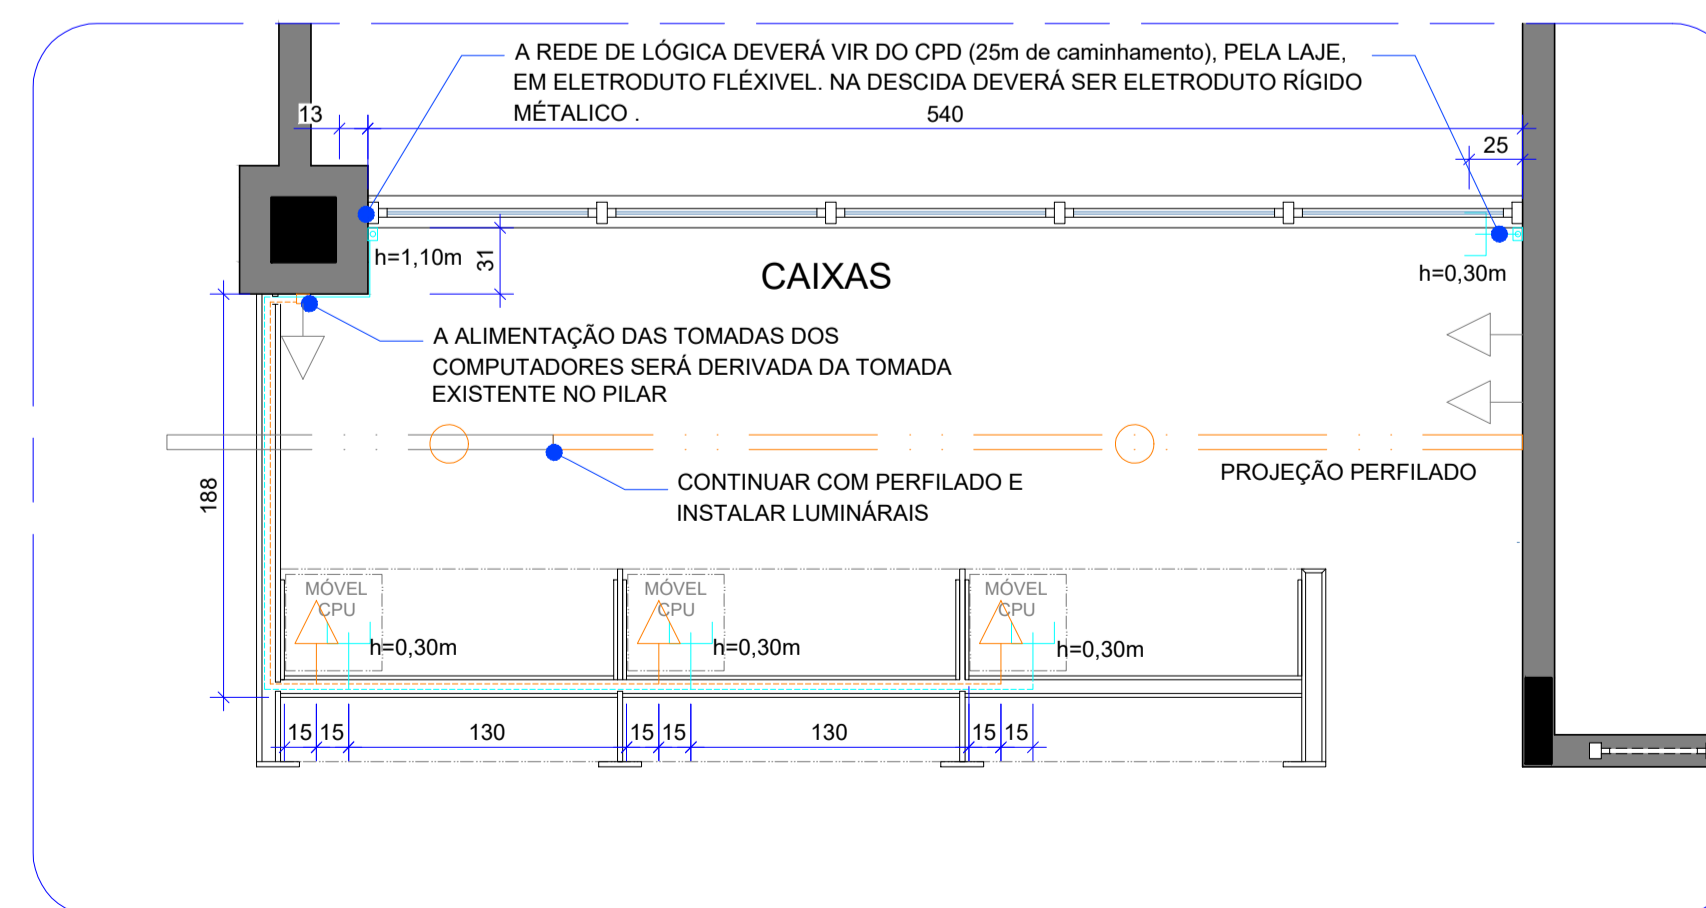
A REDE DE LÓGICA DEVERÁ VIR DO CPD (25m de caminhamento), PELA LAJE, EM ELETRODUTO FLÉXIVEL. NA DESCIDA DEVERÁ SER ELETRODUTO RÍGIDO MÉTALICO .

13

540

25

h=1,10m

31

CAIXAS

h=0,30m

A ALIMENTAÇÃO DAS TOMADAS DOS COMPUTADORES SERÁ DERIVADA DA TOMADA EXISTENTE NO PILAR

188

CONTINUAR COM PERFILADO E INSTALAR LUMINÁRAIS

PROJEÇÃO PERFILADO

MÓVEL CPU

h=0,30m

MÓVEL CPU

h=0,30m

MÓVEL CPU

h=0,30m

15 15 130 15 15 130 15 15